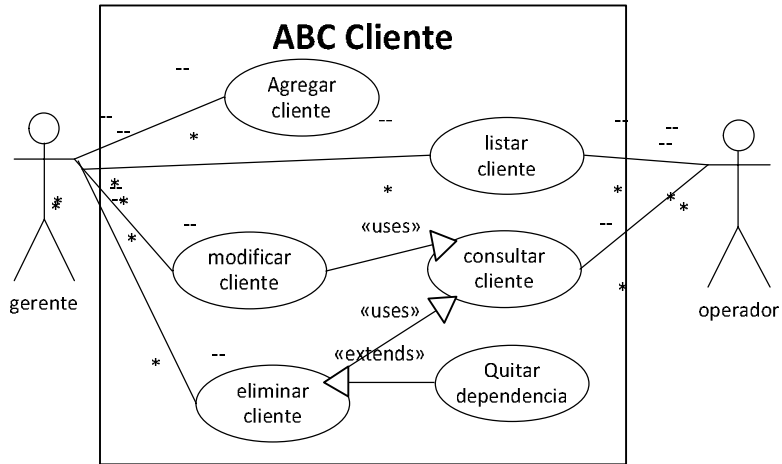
ABC Cliente

Agregar cliente

listar cliente

modificar cliente

«uses»

consultar cliente

«uses»

«extends»

Quitar dependencia

eliminar cliente

gerente

operador

--
--
--
*
--
*
*
*
*
--
*
--
*
--
--
*
*
--
*
*